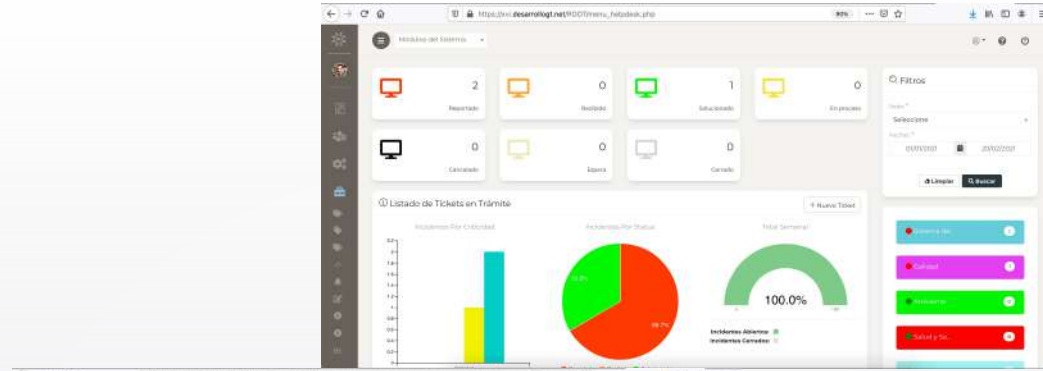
https://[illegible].desarrollogt.net/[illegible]/menu_helpdesk.php

Modulos del Sistema

2
Reportado

0
Recibido

1
Solucionado

0
En proceso

0
Cancelado

0
Espera

0
Cerrado

Filtros

Seleccione

01/01/2021
20/02/2021

Limpiar
Buscar

Listado de Tickets en Trámite

+ Nuevo Ticket

Incidentes Por Criticidad

Incidentes Por Status

Total Semanal

33.3%

66.7%

100.0%

Incidentes Abiertos
Incidentes Cerrados